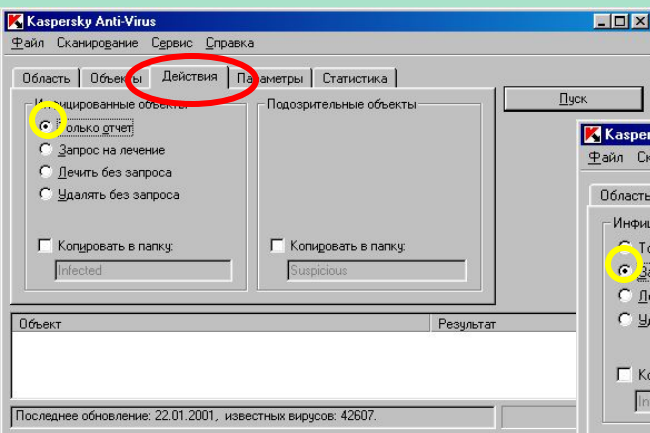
Kaspersky Anti-Virus

Файл Сканирование Сервис Справка

Область Объекты Действия Параметры Статистика

Пуск

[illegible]цированные объекты
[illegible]олько отчет
Запрос на лечение
Лечить без запроса
Удалять без запроса

Копировать в папку:
Infected

Подозрительные объекты

Копировать в папку:
Suspicious

Объект
Результат

Последнее обновление: 22.01.2001, известных вирусов: 42607.

Kasper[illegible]
Файл Ск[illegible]

Област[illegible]

Инфи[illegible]
То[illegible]
За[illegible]
Ле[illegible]
Уд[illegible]

Ко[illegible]
In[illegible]